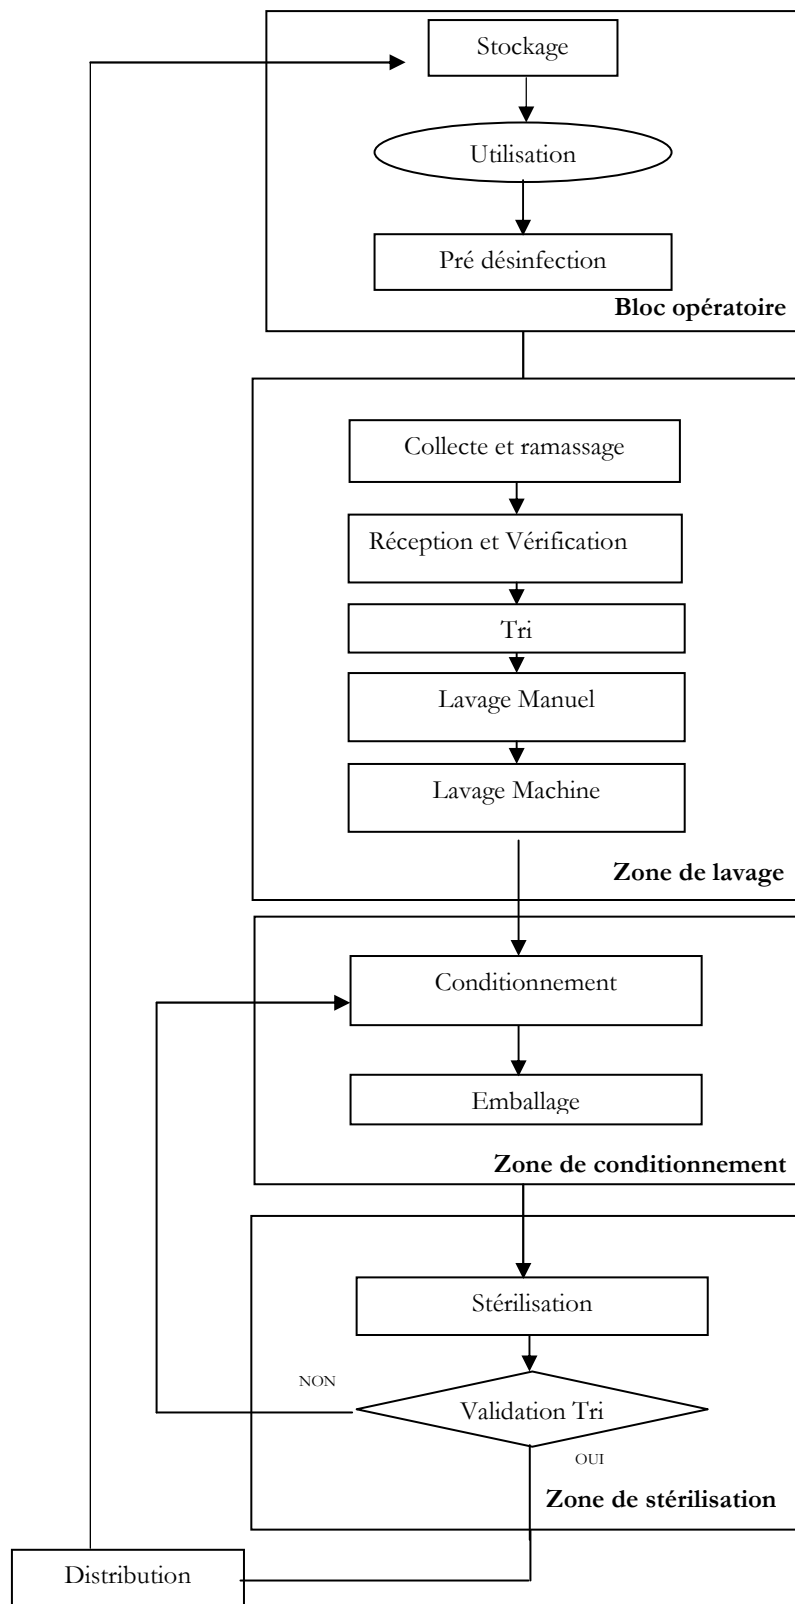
Stockage

Utilisation

Pré désinfection

Bloc opératoire

Collecte et ramassage

Réception et Vérification

Tri

Lavage Manuel

Lavage Machine

Zone de lavage

Conditionnement

Emballage

Zone de conditionnement

Stérilisation

NON

Validation Tri

OUI

Zone de stérilisation

Distribution